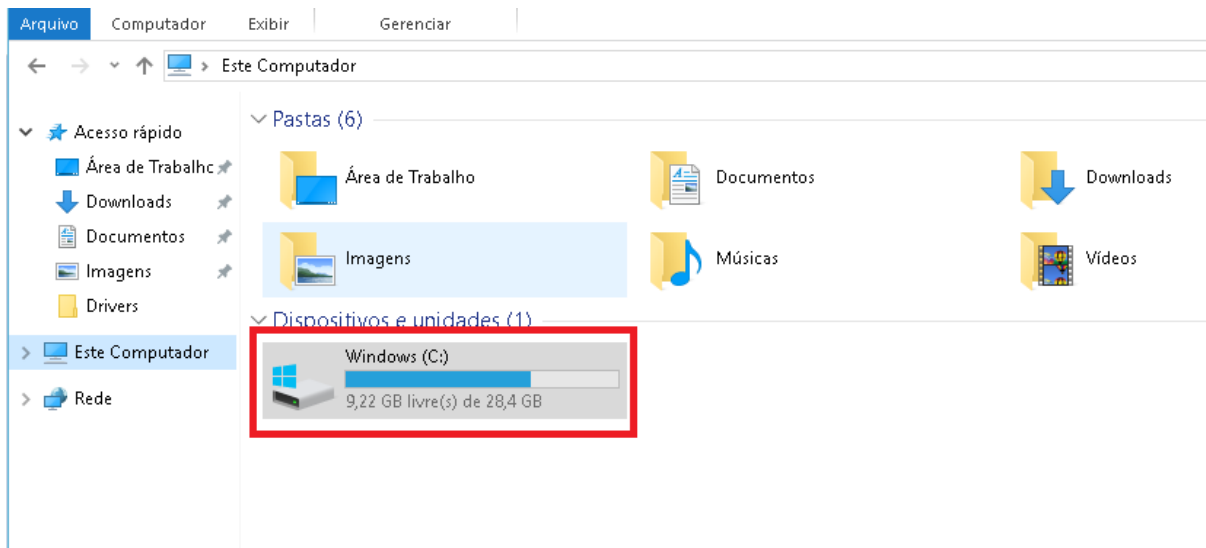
Arquivo Computador Exibir Gerenciar

Este Computador

Acesso rápido
Área de Trabalhc
Downloads
Documentos
Imagens
Drivers
Este Computador
Rede

Pastas (6)

Área de Trabalho
Documentos
Downloads
Imagens
Músicas
Vídeos

Dispositivos e unidades (1)

Windows (C:)
9,22 GB livre(s) de 28,4 GB